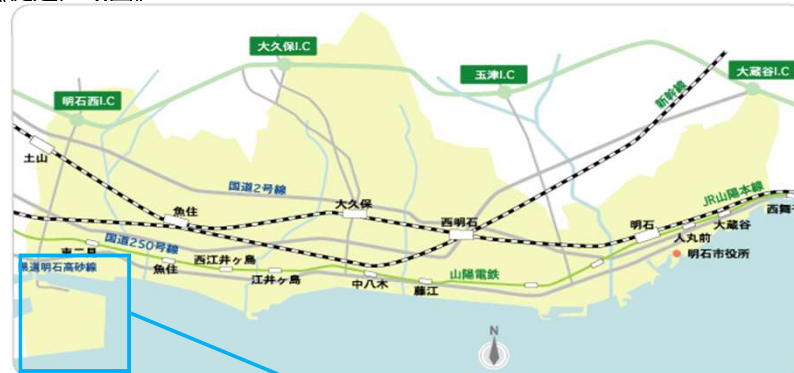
大久保I.C
明石西I.C
玉津I.C
大蔵谷I.C
新幹線
土山
国道2号線
大久保
魚住
西明石
明石
JR山陽本線
西舞子
東二見
国道250号線
人丸前
大蔵谷
県道明石高砂線
魚住
西江井ヶ島
明石市役所
江井ヶ島
山陽電鉄
中八木
藤江
N